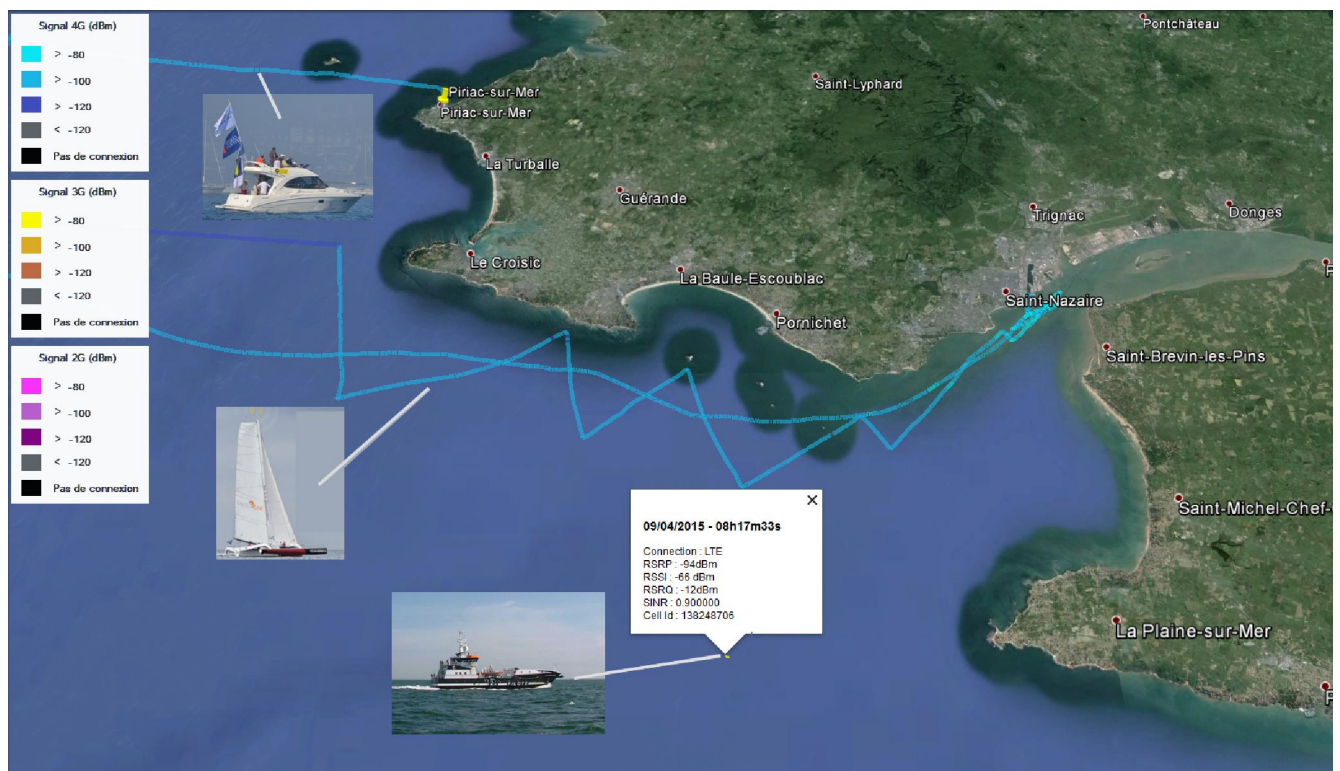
Signal 4G (dBm)
> -80
> -100
> -120
< -120
Pas de connexion

Signal 3G (dBm)
> -80
> -100
> -120
< -120
Pas de connexion

Signal 2G (dBm)
> -80
> -100
> -120
< -120
Pas de connexion

Pontchâteau
Piriac-sur-Mer
Piriac-sur-Mer
Saint-Lyphard
La Turballe
Guérande
Trignac
Donges
Le Croisic
La Baule-Escoublac
Saint-Nazaire
Pornichet
Saint-Brevin-les-Pins
Saint-Michel-Chef-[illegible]
La Plaine-sur-Mer

×
09/04/2015 - 08h17m33s
Connection : LTE
RSRP : -94dBm
RSSI : -66 dBm
RSRQ : -12dBm
SINR : 0.900000
Cell Id : 138248706